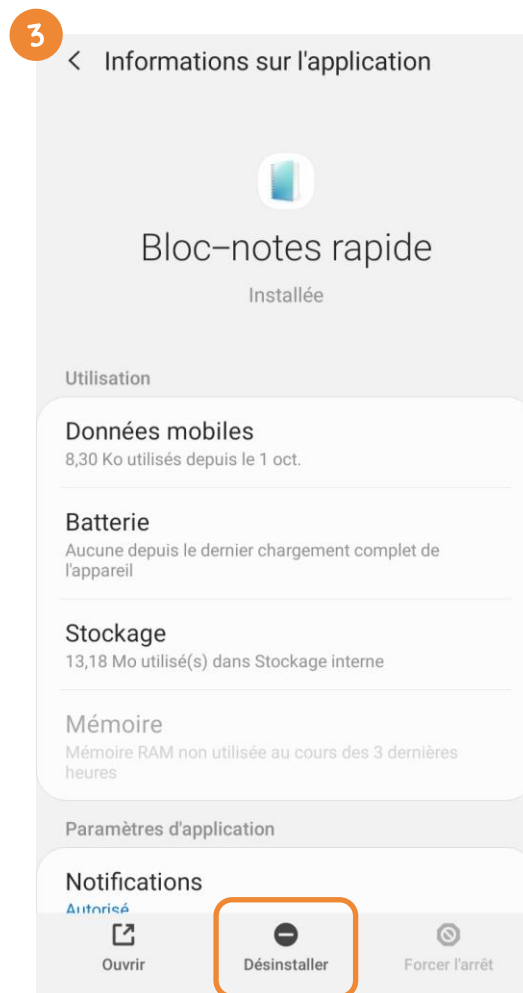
3

< Informations sur l'application

Bloc–notes rapide

Installée

Utilisation

Données mobiles
8,30 Ko utilisés depuis le 1 oct.

Batterie
Aucune depuis le dernier chargement complet de l'appareil

Stockage
13,18 Mo utilisé(s) dans Stockage interne

Mémoire
Mémoire RAM non utilisée au cours des 3 dernières heures

Paramètres d'application

Notifications
Autorisé

Ouvrir

Désinstaller

Forcer l'arrêt